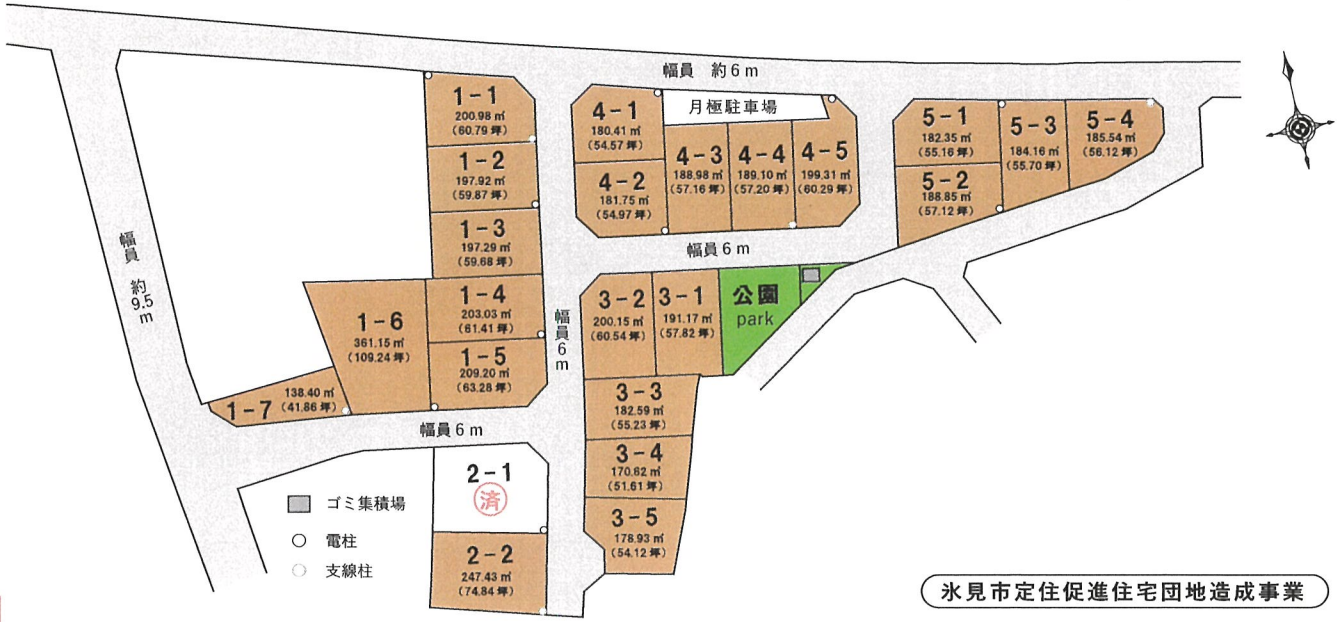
幅員 約6m

1－1
200.98㎡
(60.79坪)

1－2
197.92㎡
(59.87坪)

1－3
197.29㎡
(59.68坪)

1－4
203.03㎡
(61.41坪)

1－5
209.20㎡
(63.28坪)

1－6
361.15㎡
(109.24坪)

1－7
138.40㎡
(41.86坪)

4－1
180.41㎡
(54.57坪)

月極駐車場

4－2
181.75㎡
(54.97坪)

4－3
188.98㎡
(57.16坪)

4－4
189.10㎡
(57.20坪)

4－5
199.31㎡
(60.29坪)

5－1
182.35㎡
(55.16坪)

5－2
188.85㎡
(57.12坪)

5－3
184.16㎡
(55.70坪)

5－4
185.54㎡
(56.12坪)

幅員 約9.5m

幅員6m

幅員6m

幅員6m

3－2
200.15㎡
(60.54坪)

3－1
191.17㎡
(57.82坪)

公園
park

3－3
182.59㎡
(55.23坪)

3－4
170.62㎡
(51.61坪)

3－5
178.93㎡
(54.12坪)

2－1
済

2－2
247.43㎡
(74.84坪)

ゴミ集積場
電柱
支線柱

氷見市定住促進住宅団地造成事業